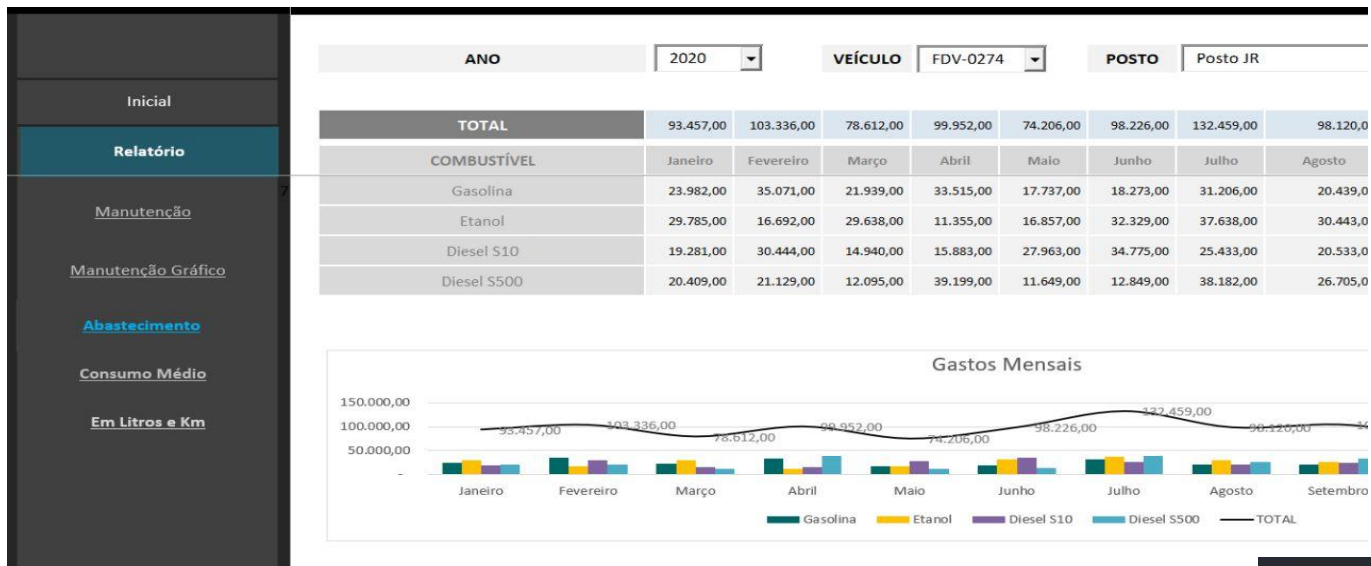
Inicial

Relatório

Manutenção

Manutenção Gráfico

Abastecimento

Consumo Médio

Em Litros e Km

ANO 2020 VEÍCULO FDV-0274 POSTO Posto JR

| TOTAL | 93.457,00 | 103.336,00 | 78.612,00 | 99.952,00 | 74.206,00 | 98.226,00 | 132.459,00 | 98.120,0 |
|---|---|---|---|---|---|---|---|---|
| COMBUSTÍVEL | Janeiro | Fevereiro | Março | Abril | Maio | Junho | Julho | Agosto |
| Gasolina | 23.982,00 | 35.071,00 | 21.939,00 | 33.515,00 | 17.737,00 | 18.273,00 | 31.206,00 | 20.439,0 |
| Etanol | 29.785,00 | 16.692,00 | 29.638,00 | 11.355,00 | 16.857,00 | 32.329,00 | 37.638,00 | 30.443,0 |
| Diesel S10 | 19.281,00 | 30.444,00 | 14.940,00 | 15.883,00 | 27.963,00 | 34.775,00 | 25.433,00 | 20.533,0 |
| Diesel S500 | 20.409,00 | 21.129,00 | 12.095,00 | 39.199,00 | 11.649,00 | 12.849,00 | 38.182,00 | 26.705,0 |

Gastos Mensais

150.000,00
100.000,00
50.000,00
-

93.457,00 103.336,00 78.612,00 99.952,00 74.206,00 98.226,00 132.459,00 98.120,00

Janeiro Fevereiro Março Abril Maio Junho Julho Agosto Setembro

Gasolina Etanol Diesel S10 Diesel S500 TOTAL